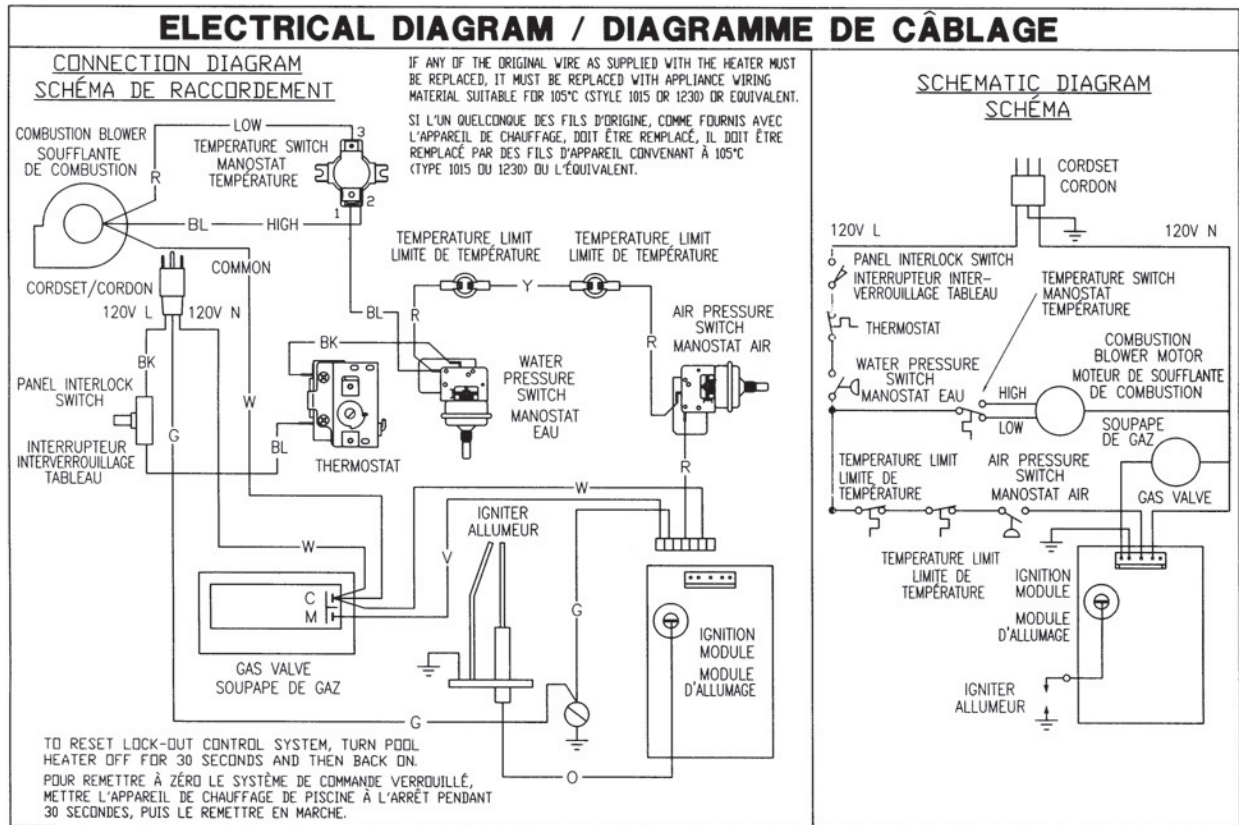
ELECTRICAL DIAGRAM / DIAGRAMME DE CÂBLAGE

CONNECTION DIAGRAM
SCHÉMA DE RACCORDEMENT

IF ANY OF THE ORIGINAL WIRE AS SUPPLIED WITH THE HEATER MUST BE REPLACED, IT MUST BE REPLACED WITH APPLIANCE WIRING MATERIAL SUITABLE FOR 105°C (STYLE 1015 OR 1230) OR EQUIVALENT.

SI L'UN QUELCONQUE DES FILS D'ORIGINE, COMME FOURNIS AVEC L'APPAREIL DE CHAUFFAGE, DOIT ÊTRE REMPLACÉ, IL DOIT ÊTRE REMPLACÉ PAR DES FILS D'APPAREIL CONVENANT À 105°C (TYPE 1015 OU 1230) OU L'ÉQUIVALENT.

COMBUSTION BLOWER
SOUFFLANTE DE COMBUSTION
R
LOW
3
TEMPERATURE SWITCH
MANOSTAT TEMPÉRATURE
2
1
BL
HIGH
COMMON
CORDSET/CORDON
120V L
120V N
BK
PANEL INTERLOCK SWITCH
INTERRUPTEUR INTERVERROUILLAGE TABLEAU
G
W
BL
BK
BL
R
THERMOSTAT
TEMPERATURE LIMIT
LIMITE DE TEMPÉRATURE
Y
TEMPERATURE LIMIT
LIMITE DE TEMPÉRATURE
WATER PRESSURE SWITCH
MANOSTAT EAU
AIR PRESSURE SWITCH
MANOSTAT AIR
R
R
W
IGNITER
ALLUMEUR
V
W
C
M
GAS VALVE
SOUPAPE DE GAZ
G
IGNITION MODULE
MODULE D'ALLUMAGE
G
O

TO RESET LOCK-OUT CONTROL SYSTEM, TURN POOL HEATER OFF FOR 30 SECONDS AND THEN BACK ON.

POUR REMETTRE À ZÉRO LE SYSTÈME DE COMMANDE VERROUILLÉ, METTRE L'APPAREIL DE CHAUFFAGE DE PISCINE À L'ARRÊT PENDANT 30 SECONDES, PUIS LE REMETTRE EN MARCHE.

SCHEMATIC DIAGRAM
SCHÉMA

CORDSET
CORDON
120V L
120V N
PANEL INTERLOCK SWITCH
INTERRUPTEUR INTERVERROUILLAGE TABLEAU
TEMPERATURE SWITCH
MANOSTAT TEMPÉRATURE
THERMOSTAT
COMBUSTION BLOWER MOTOR
MOTEUR DE SOUFFLANTE DE COMBUSTION
WATER PRESSURE SWITCH
MANOSTAT EAU
HIGH
LOW
SOUPAPE DE GAZ
TEMPERATURE LIMIT
LIMITE DE TEMPÉRATURE
AIR PRESSURE SWITCH
MANOSTAT AIR
GAS VALVE
TEMPERATURE LIMIT
LIMITE DE TEMPÉRATURE
IGNITION MODULE
MODULE D'ALLUMAGE
IGNITER
ALLUMEUR